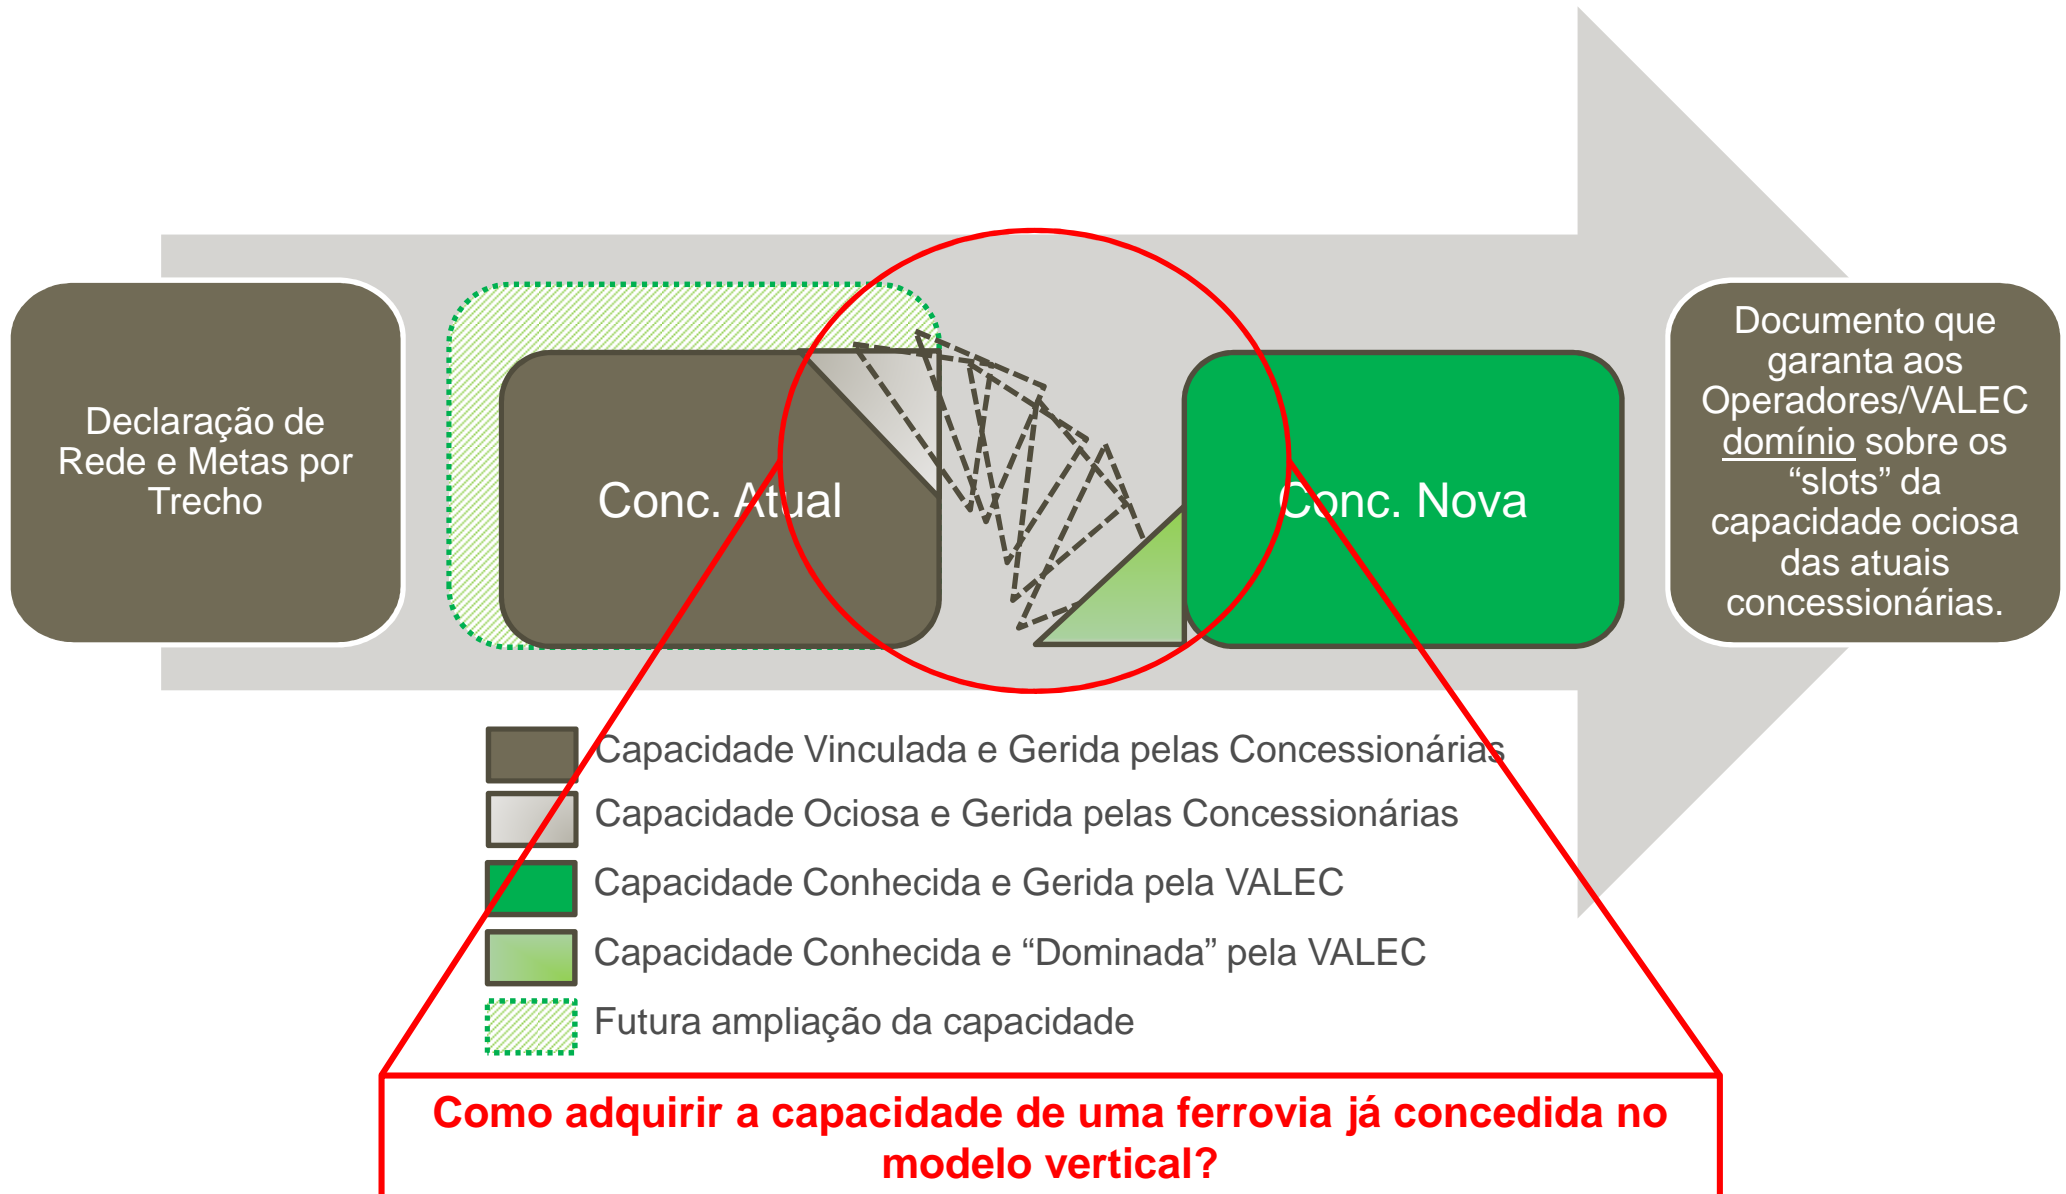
Declaração de Rede e Metas por Trecho

Conc. Atual

Conc. Nova

Documento que garanta aos Operadores/VALEC domínio sobre os “slots” da capacidade ociosa das atuais concessionárias.

Capacidade Vinculada e Gerida pelas Concessionárias

Capacidade Ociosa e Gerida pelas Concessionárias

Capacidade Conhecida e Gerida pela VALEC

Capacidade Conhecida e “Dominada” pela VALEC

Futura ampliação da capacidade

Como adquirir a capacidade de uma ferrovia já concedida no modelo vertical?